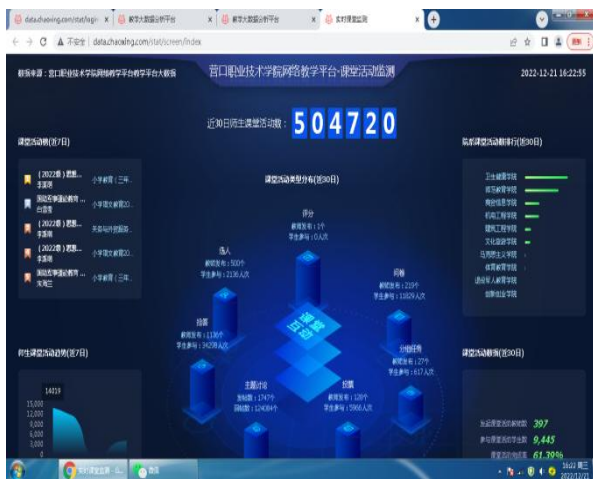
data.chaoxing.com/stat/login | 教学大数据分析平台 | 教学大数据分析平台 | 实时课堂监测

不安全 | data.chaoxing.com/stat/screen/index

数据来源：营口职业技术学院网络教学平台教学大数据

营口职业技术学院网络教学平台-课堂活动监测

2022-12-21 16:22:55

近30日师生课堂活动数：504720

课堂活动动态(近7日)

（2022春）思想... 李丽丽 小学教育（三年...
国际名家讲座教育... 白雪雪 小学语文教育20...
（2022春）思想... 李丽丽 关系与历史教育...
（2022春）思想... 李丽丽 小学语文教育20...
国际名家讲座教育... 关海兰 小学教育（三年...

课堂活动类型分布(近30日)

评分 教师发布：1个 学生参与：0人次
选人 教师发布：500个 学生参与：2136人次
问卷 教师发布：213个 学生参与：11829人次
抢答 教师发布：1136个 学生参与：34208人次
分组任务 教师发布：27个 学生参与：617人次
主题讨论 发帖数：1747个 回帖数：124084个
投票 教师发布：120个 学生参与：5966人次

课堂活动

院系课堂活动排行(近30日)

卫生健康学院
师范教育学院
商贸信息学院
机电工程学院
建筑工程学院
文化旅游学院
马克思主义学院
体育教学部
通识育人教育学院
创新创业学院

师生课堂活动趋势(近7日)

14419
15,000
12,000
9,000
6,000
3,000
0

课堂活动概况(近30日)

发起课堂活动教师数 397
参与课堂活动学生数 9,445
课堂活动参与率 61.39%

实时课堂监测 - ... | 微信

16:22 周三 2022/12/21